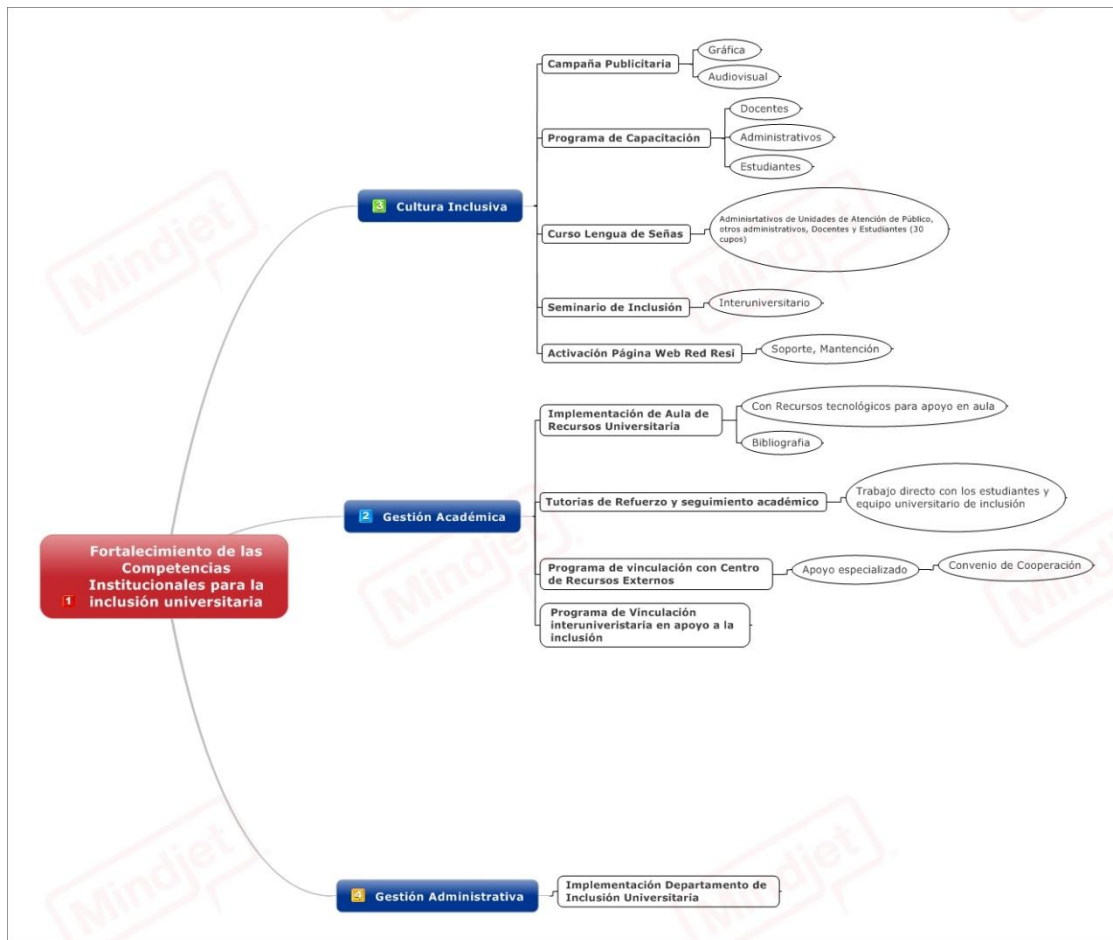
Campaña Publicitaria
Gráfica
Audiovisual
Programa de Capacitación
Docentes
Administrativos
Estudiantes
3 Cultura Inclusiva
Curso Lengua de Señas
Adminisrtativos de Unidades de Atención de Público, otros administrativos, Docentes y Estudiantes (30 cupos)
Seminario de Inclusión
Interuniversitario
Activación Página Web Red Resi
Soporte, Mantención
Implementación de Aula de Recursos Universitaria
Con Recursos tecnológicos para apoyo en aula
Bibliografia
2 Gestión Académica
Tutorias de Refuerzo y seguimiento académico
Trabajo directo con los estudiantes y equipo universitario de inclusión
Fortalecimiento de las Competencias Institucionales para la inclusión universitaria
1
Programa de vinculación con Centro de Recursos Externos
Apoyo especializado
Convenio de Cooperación
Programa de Vinculación interuniveristaria en apoyo a la inclusión
4 Gestión Administrativa
Implementación Departamento de Inclusión Universitaria
Mindjet
Mindjet
Mindjet
Mindjet
Mindjet
Mindjet